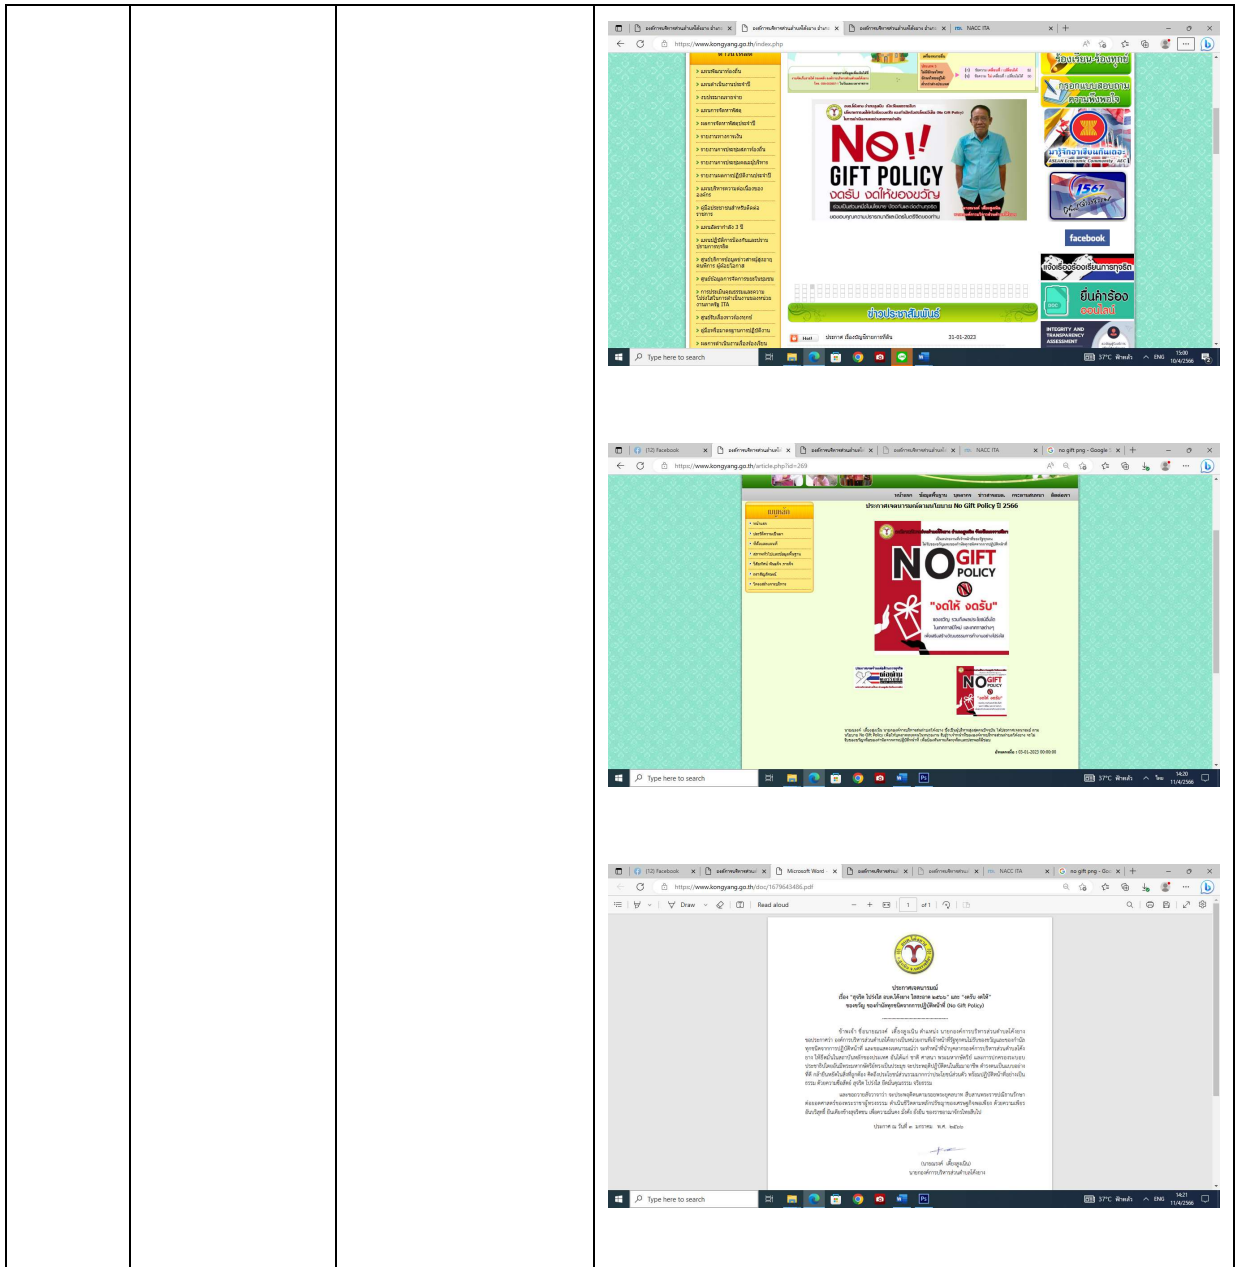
https://www.kongyang.go.th/index.php

NO GIFT POLICY
งดรับ งดให้ของขวัญ

ข่าวประชาสัมพันธ์

facebook

ยื่นคำร้องออนไลน์

Type here to search

37°C 15:00 10/4/2566

https://www.kongyang.go.th/article.php?id=269

ประกาศเจตนารมณ์นโยบาย No Gift Policy ปี 2566

NO GIFT POLICY

"งดให้ งดรับ"

Type here to search

37°C 14:20 11/4/2566

https://www.kongyang.go.th/doc/1679643486.pdf

Read aloud

1 of 1

ประกาศเจตนารมณ์

(No Gift Policy)

Type here to search

37°C 14:21 11/4/2566